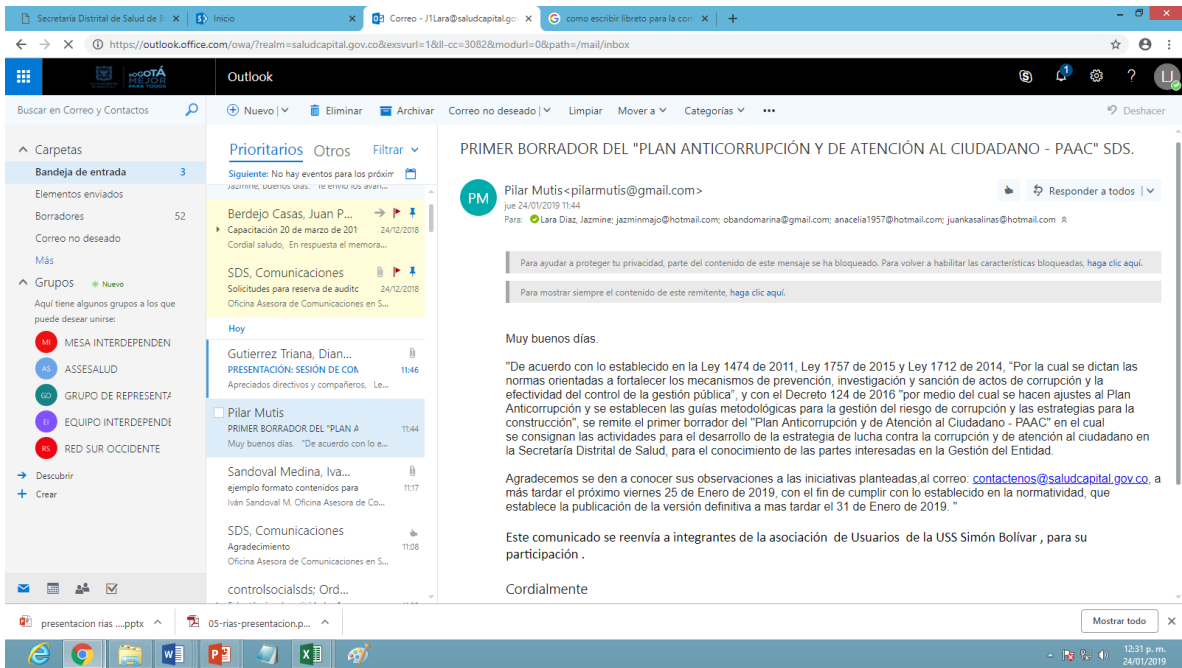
Secretaría Distrital de Salud de B ×
Inicio ×
Correo - J1Lara@saludcapital.go ×
como escribir libreto para la con ×
+

https://outlook.office.com/owa/?realm=saludcapital.gov.co&exsvurl=1&ll-cc=3082&modurl=0&path=/mail/inbox

BOGOTÁ MEJOR PARA TODOS
Outlook
1
LJ

Buscar en Correo y Contactos
Nuevo
Eliminar
Archivar
Correo no deseado
Limpiar
Mover a
Categorías
•••
Deshacer

Carpetas
Bandeja de entrada 3
Elementos enviados
Borradores 52
Correo no deseado
Más
Grupos Nuevo
Aquí tiene algunos grupos a los que puede desear unirse:
MI MESA INTERDEPENDEN
AS ASSESALUD
GO GRUPO DE REPRESENTA
EI EQUIPO INTERDEPENDE
RS RED SUR OCCIDENTE
Descubrir
Crear

Prioritarios Otros Filtrar
Siguiente: No hay eventos para los próxim
Jazmine, buenos días. Te envío los avan...
Berdejo Casas, Juan P...
Capacitación 20 de marzo de 201 24/12/2018
Cordial saludo, En respuesta el memora...
SDS, Comunicaciones
Solicitudes para reserva de auditc 24/12/2018
Oficina Asesora de Comunicaciones en S...
Hoy
Gutierrez Triana, Dian...
PRESENTACIÓN: SESIÓN DE CON 11:46
Apreciados directivos y compañeros, Le...
Pilar Mutis
PRIMER BORRADOR DEL "PLAN A 11:44
Muy buenos días. "De acuerdo con lo e...
Sandoval Medina, Iva...
ejemplo formato contenidos para 11:17
Iván Sandoval M. Oficina Asesora de Co...
SDS, Comunicaciones
Agradecimiento 11:08
Oficina Asesora de Comunicaciones en S...
controlsocialsds; Ord...

PRIMER BORRADOR DEL "PLAN ANTICORRUPCIÓN Y DE ATENCIÓN AL CIUDADANO - PAAC" SDS.

PM
Pilar Mutis<pilarmutis@gmail.com>
jue 24/01/2019 11:44
Para: Lara Diaz, Jazmine; jazminmajo@hotmail.com; obandomarina@gmail.com; anacelia1957@hotmail.com; juankasalinas@hotmail.com
Responder a todos

Para ayudar a proteger tu privacidad, parte del contenido de este mensaje se ha bloqueado. Para volver a habilitar las características bloqueadas, haga clic aquí.

Para mostrar siempre el contenido de este remitente, haga clic aquí.

Muy buenos días.

"De acuerdo con lo establecido en la Ley 1474 de 2011, Ley 1757 de 2015 y Ley 1712 de 2014, "Por la cual se dictan las normas orientadas a fortalecer los mecanismos de prevención, investigación y sanción de actos de corrupción y la efectividad del control de la gestión pública", y con el Decreto 124 de 2016 "por medio del cual se hacen ajustes al Plan Anticorrupción y se establecen las guías metodológicas para la gestión del riesgo de corrupción y las estrategias para la construcción", se remite el primer borrador del "Plan Anticorrupción y de Atención al Ciudadano - PAAC" en el cual se consignan las actividades para el desarrollo de la estrategia de lucha contra la corrupción y de atención al ciudadano en la Secretaría Distrital de Salud, para el conocimiento de las partes interesadas en la Gestión del Entidad.

Agradecemos se den a conocer sus observaciones a las iniciativas planteadas,al correo: contactenos@saludcapital.gov.co, a más tardar el próximo viernes 25 de Enero de 2019, con el fin de cumplir con lo establecido en la normatividad, que establece la publicación de la versión definitiva a mas tardar el 31 de Enero de 2019. "

Este comunicado se reenvía a integrantes de la asociación de Usuarios de la USS Simón Bolívar , para su participación .

Cordialmente

presentacion rias ....pptx
05-rias-presentacion.p...
Mostrar todo
12:31 p. m.
24/01/2019